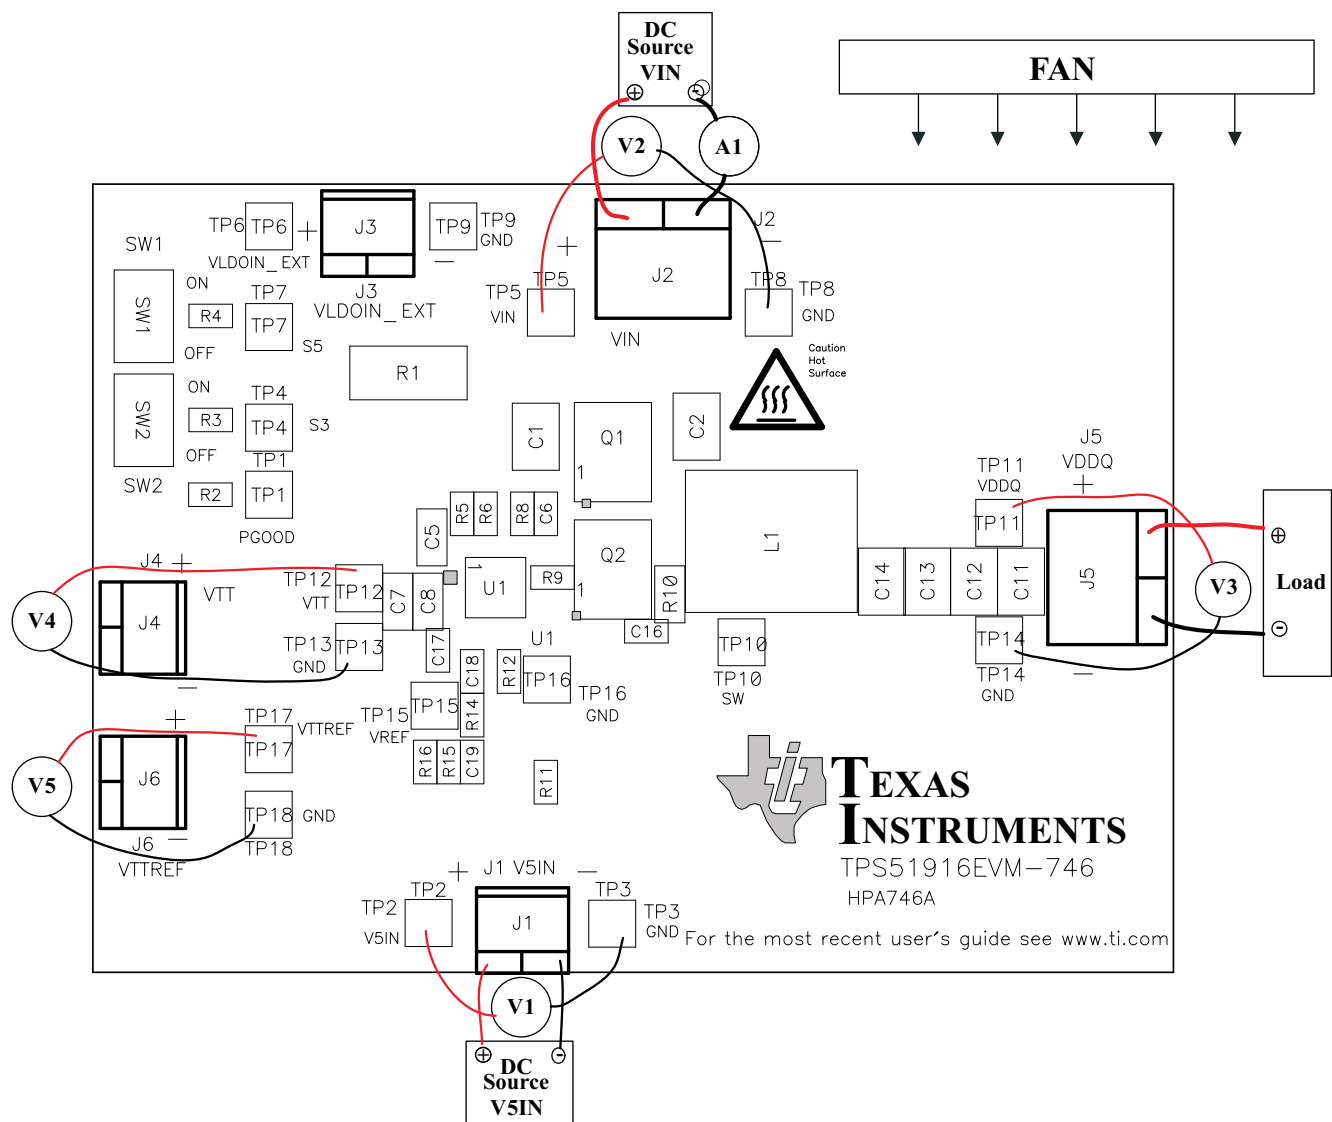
DC Source VIN
⊕ ⊖
FAN
V2
A1
TP6 TP6 + J3
TP9 TP9 GND
J2
SW1
VLDOIN_EXT
−
+
J2
ON
TP7
J3
TP5 TP5
TP8 TP8
SW1
R4
TP7
VLDOIN_EXT
VIN
GND
OFF
S5
VIN
Caution Hot Surface
R1
ON
TP4
SW2
R3
TP4
S3
C1
Q1
C2
OFF
TP1
1
J5
SW2
R2
TP1
TP11
VDDQ
VDDQ
+
PGOOD
R5 R6 R8 C6
C5
Q2
L1
TP11
J4 +
1
J5
V4
VTT
TP12
U1
R9
1
Load
TP12
C7 C8
R10
C14 C13 C12 C11
V3
J4
VTT
C16
TP13
C17
U1
TP10
TP14
TP13
GND
C18
R12
TP16
TP10
TP14
GND
−
TP16
SW
−
+
TP17
VTTREF
TP15
TP15
R14
GND
TP17
VREF
J6
R16 R15 C19
R11
TEXAS INSTRUMENTS
V5
TP18 GND
J6 −
TP18
TPS51916EVM−746
VTTREF
HPA746A
+ J1 V5IN −
TP2
TP3
TP2
J1
TP3
V5IN
GND For the most recent user's guide see www.ti.com
V1
⊕ ⊖
DC Source V5IN